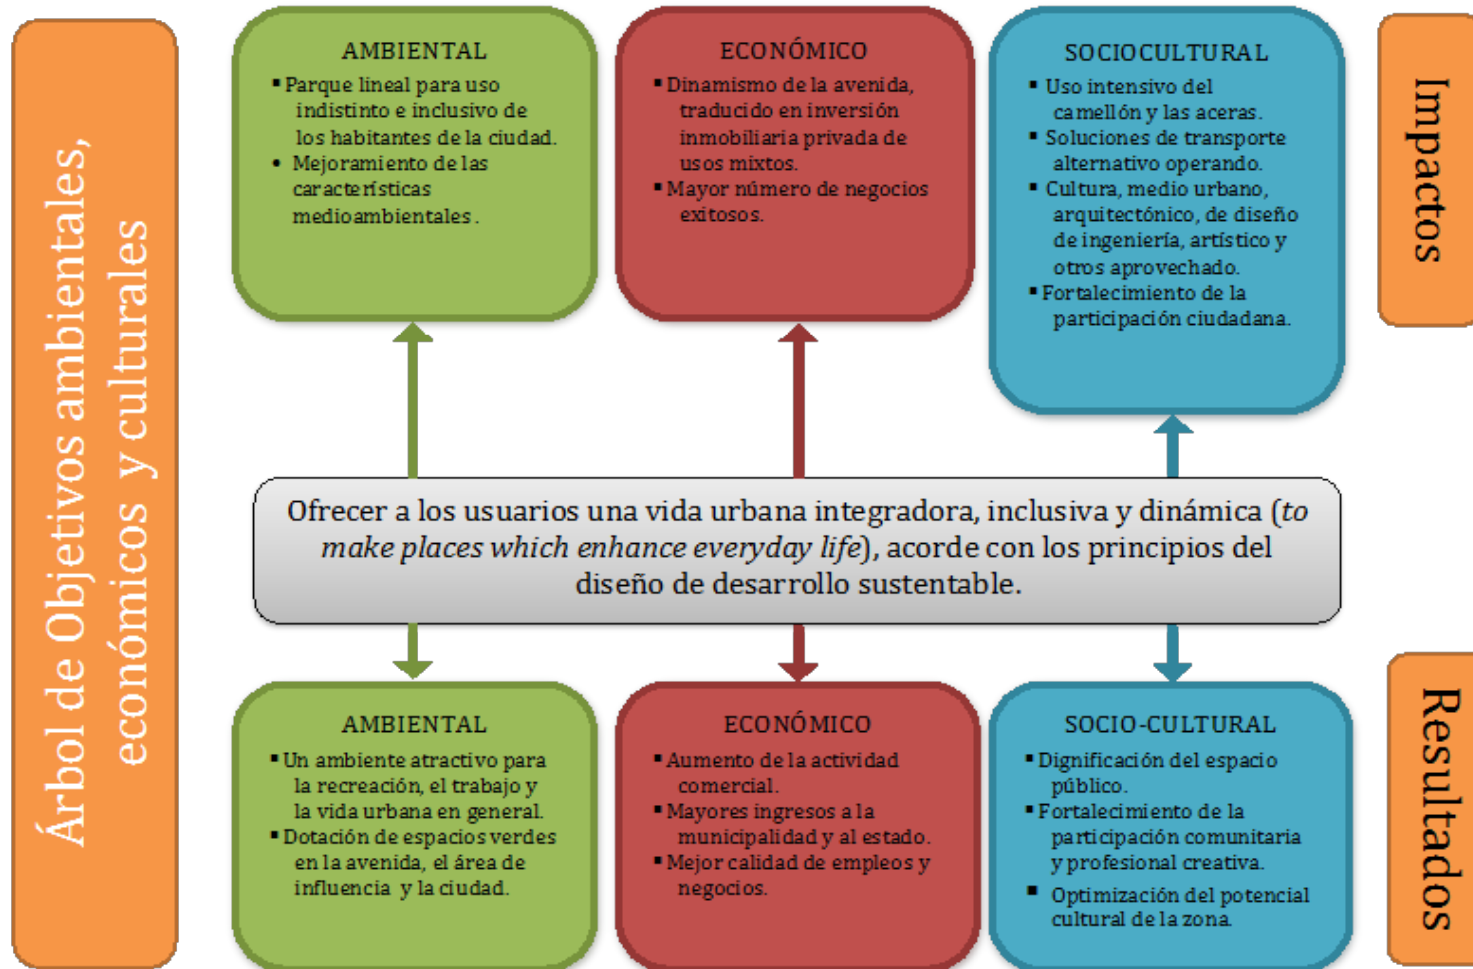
Árbol de Objetivos ambientales, económicos y culturales

AMBIENTAL
- Parque lineal para uso indistinto e inclusivo de los habitantes de la ciudad.
- Mejoramiento de las características medioambientales.

ECONÓMICO
- Dinamismo de la avenida, traducido en inversión inmobiliaria privada de usos mixtos.
- Mayor número de negocios exitosos.

SOCIOCULTURAL
- Uso intensivo del camellón y las aceras.
- Soluciones de transporte alternativo operando.
- Cultura, medio urbano, arquitectónico, de diseño de ingeniería, artístico y otros aprovechado.
- Fortalecimiento de la participación ciudadana.

Impactos

Ofrecer a los usuarios una vida urbana integradora, inclusiva y dinámica (*to make places which enhance everyday life*), acorde con los principios del diseño de desarrollo sustentable.

AMBIENTAL
- Un ambiente atractivo para la recreación, el trabajo y la vida urbana en general.
- Dotación de espacios verdes en la avenida, el área de influencia y la ciudad.

ECONÓMICO
- Aumento de la actividad comercial.
- Mayores ingresos a la municipalidad y al estado.
- Mejor calidad de empleos y negocios.

SOCIO-CULTURAL
- Dignificación del espacio público.
- Fortalecimiento de la participación comunitaria y profesional creativa.
- Optimización del potencial cultural de la zona.

Resultados